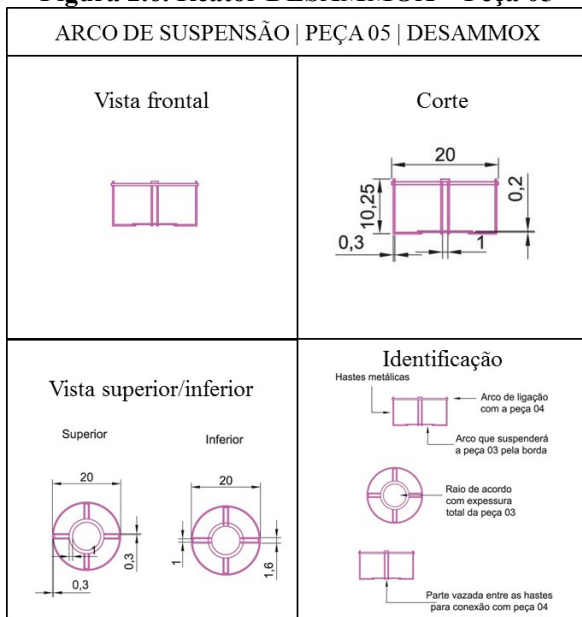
Figura 2.6: Reator DESAMMOX – Peça 05

| ARCO DE SUSPENSÃO \| PEÇA 05 \| DESAMMOX | |
|---|---|
| Vista frontal | Corte 20 10,25 0,2 0,3 1 |
| Vista superior/inferior Superior 20 1 0,3 0,3 Inferior 20 1 1,6 | Identificação Hastes metálicas Arco de ligação com a peça 04 Arco que suspenderá a peça 03 pela borda Raio de acordo com expessura total da peça 03 Parte vazada entre as hastes para conexão com peça 04 |